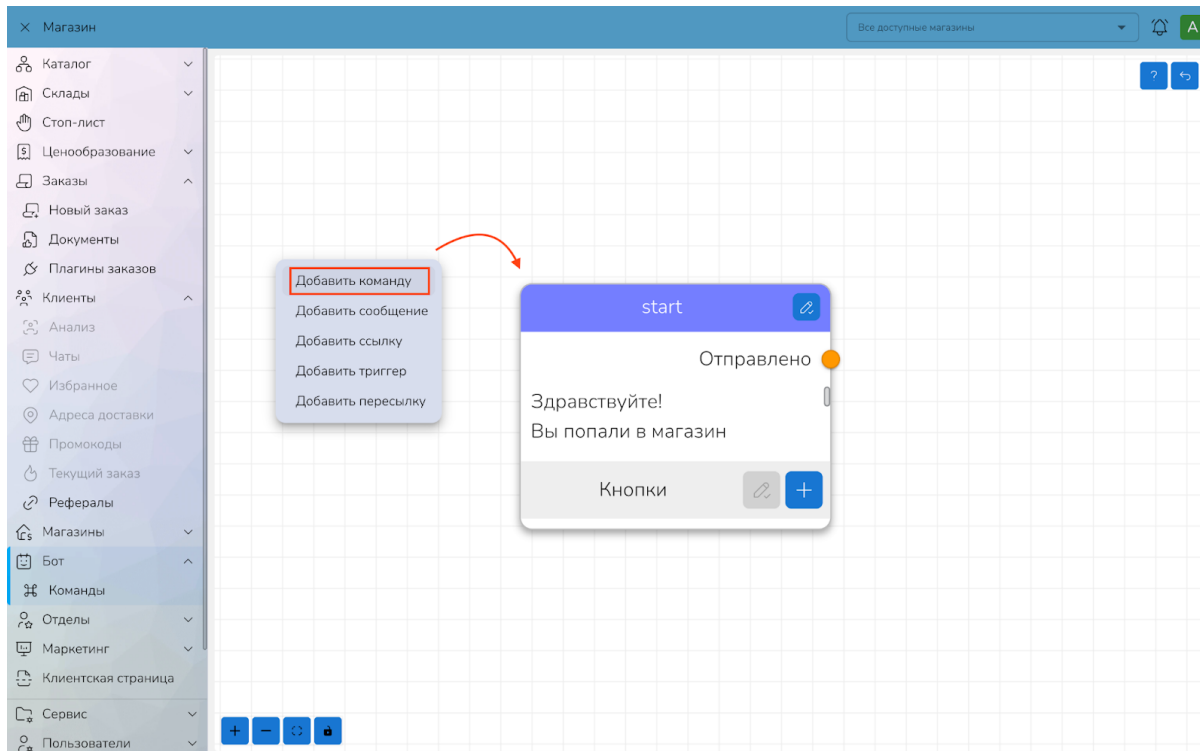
× Магазин

Все доступные магазины

A

Каталог
Склады
Стоп-лист
Ценообразование
Заказы
Новый заказ
Документы
Плагины заказов
Клиенты
Анализ
Чаты
Избранное
Адреса доставки
Промокоды
Текущий заказ
Рефералы
Магазины
Бот
Команды
Отделы
Маркетинг
Клиентская страница
Сервис
Пользователи

?

Добавить команду
Добавить сообщение
Добавить ссылку
Добавить триггер
Добавить пересылку

start

Отправлено

Здравствуйте!
Вы попали в магазин

Кнопки

+ −